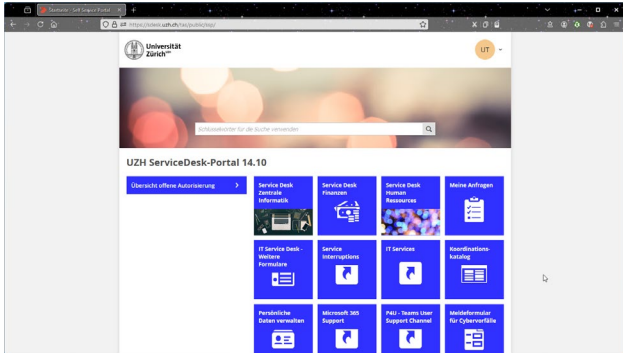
Startseite - Self Service Portal

https://ssleic.uzh.ch/ssc/public/ssp/

Universität Zürich UZH

UT

Schlüsselwörter für die Suche verwenden

UZH ServiceDesk-Portal 14.10

Übersicht offene Autorisierung

Service Desk Zentrale Informatik

Service Desk Finanzen

Service Desk Human Ressources

Meine Anfragen

IT Service Desk - Weitere Formulare

Service Interruptions

IT Services

Koordinations-katalog

Persönliche Daten verwalten

Microsoft 365 Support

P4U - Teams User Support Channel

Meldeformular für Cyberverfälle